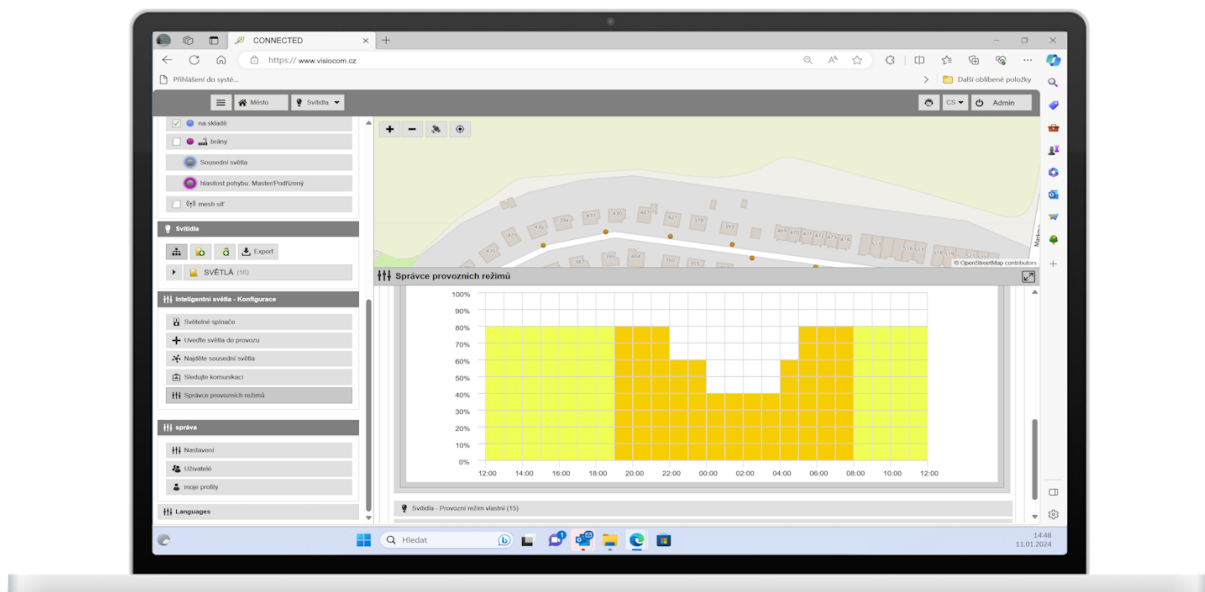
CONNECTED

https:// www.visiocom.cz

Přihlášení do systé...

Další oblíbené položky

Město

Svítidla

CS

Admin

na skladě

brány

Sousední světla

hlasitost pohybu: Master/Podřízený

mesh síť

Svítidla

Export

SVĚTLA (16)

Inteligentní světla - Konfigurace

Světelné spínače

Uveďte světla do provozu

Najděte sousední světla

Sledujte komunikaci

Správce provozních režimů

správa

Nastavení

Uživatelé

moje profily

Languages

© OpenStreetMap contributors

Správce provozních režimů

100%
90%
80%
70%
60%
50%
40%
30%
20%
10%
0%

12:00 14:00 16:00 18:00 20:00 22:00 00:00 02:00 04:00 06:00 08:00 10:00 12:00

Svítidla - Provozní režim vlastní (15)

Hledat

14:48
11.01.2024